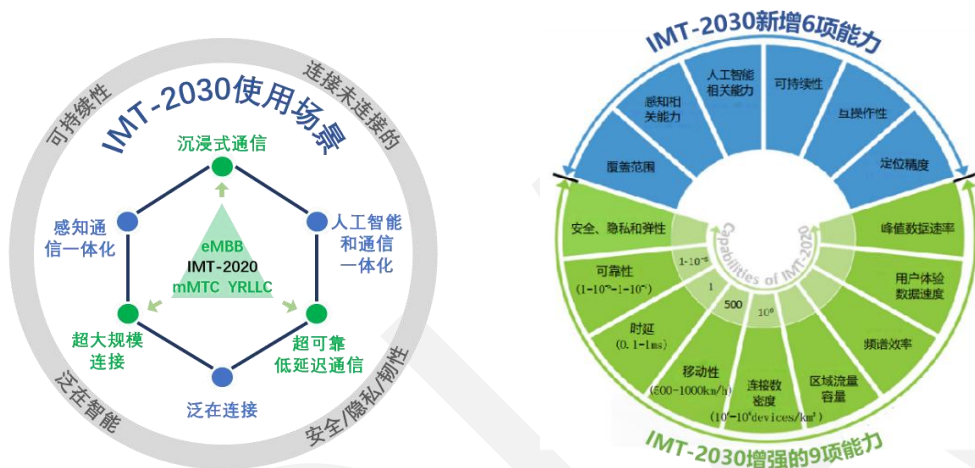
IMT-2030使用场景

可持续性

连接未连接的

泛在智能

安全/隐私/韧性

沉浸式通信

感知通信一体化

人工智能和通信一体化

超大规模连接

超可靠低延迟通信

泛在连接

eMBB
IMT-2020
mMTC YRLLC

IMT-2030新增6项能力

覆盖范围

感知相关能力

人工智能相关能力

可持续性

互操作性

定位精度

安全、隐私和弹性

可靠性 ($1-10^{-5}$~$1-10^{-7}$)

时延 (0.1-1ms)

移动性 (500-1000km/h)

连接数密度 ($10^6$-$10^8$devices/km²)

区域流量容量

频谱效率

用户体验数据速度

峰值数据速率

Capabilities of IMT-2030

$1-10^{-5}$

1

500

$10^6$

IMT-2030增强的9项能力